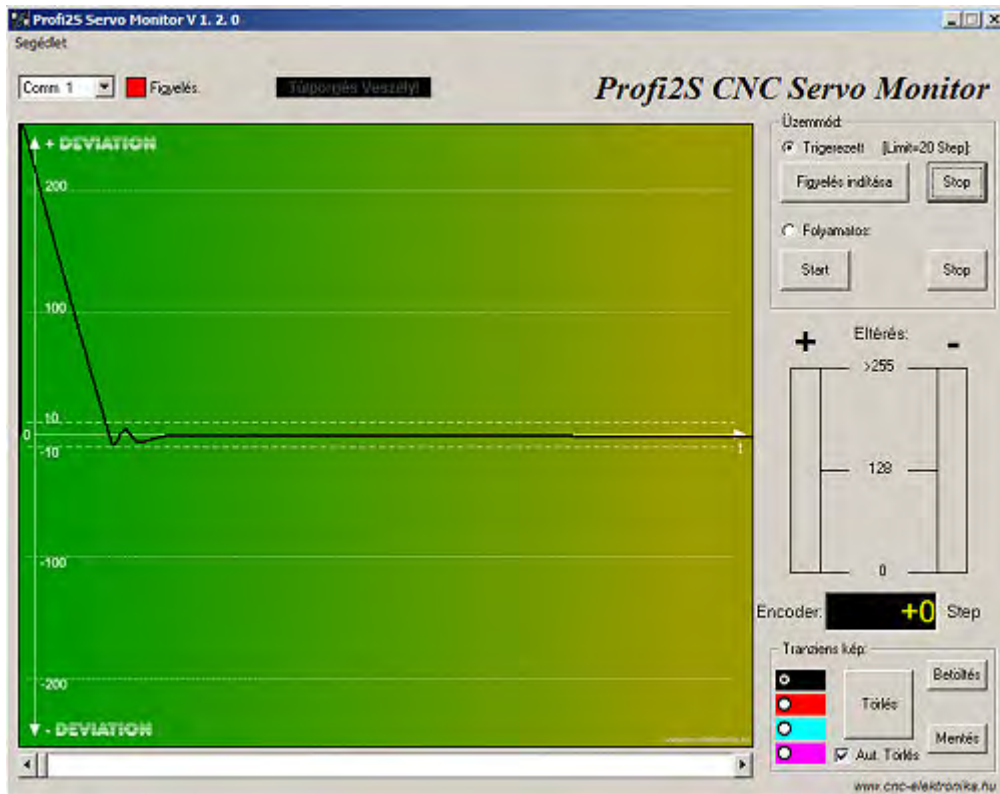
Profi2S Servo Monitor V 1. 2. 0

Segédlet

Comm 1

Figyelés

Túlpörgés Veszély!

Profi2S CNC Servo Monitor

+ DEVIATION

200

100

10

0

-10

-100

-200

- DEVIATION

t

Üzemmód:

Trigerezett [Limit=20 Step]:

Figyelés indítása

Stop

Folyamatos:

Start

Stop

Eltérés:

+

-

>255

128

0

Encoder:

+0

Step

Tranziens kép:

Törlés

Betöltés

Mentés

Aut. Törlés

www.cnc-elektronika.hu